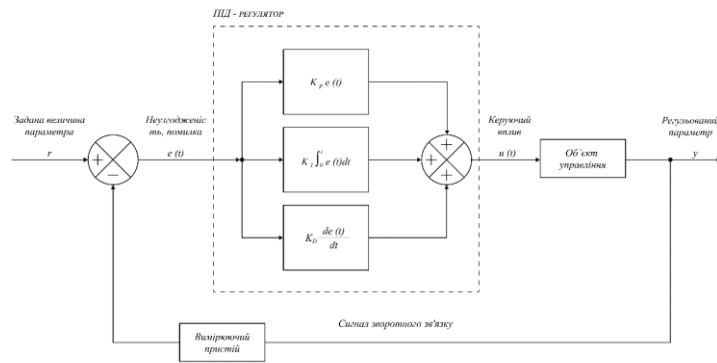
ПІД - регулятор

Задана величина параметра

r

+

−

Неузгодженість, помилка

e (t)

$K_P e(t)$

$K_I \int_0^t e(t)dt$

$K_D \frac{de(t)}{dt}$

+

+

+

Керуючий вплив

u (t)

Об'єкт управління

Регульований параметр

y

Сигнал зворотного зв'язку

Вимірюючий пристій